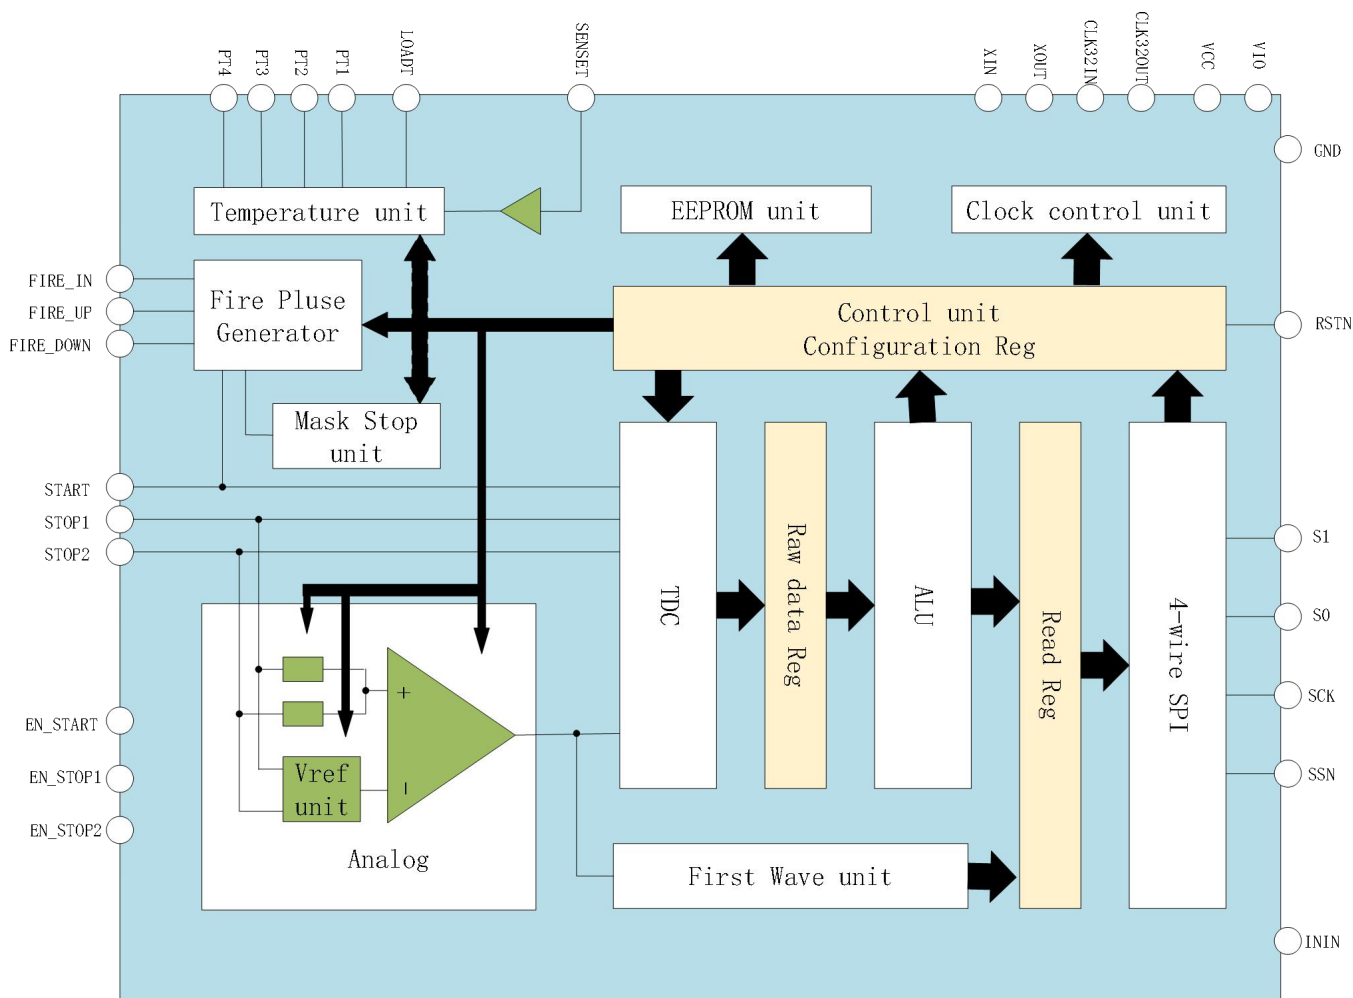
PT4
PT3
PT2
PT1
LOADT
SENSET
XIN
XOUT
CLK32IN
CLK32OUT
VCC
VIO
GND

Temperature unit
EEPROM unit
Clock control unit

FIRE_IN
FIRE_UP
FIRE_DOWN
Fire Pluse Generator

Control unit
Configuration Reg
RSTN

Mask Stop unit

START
STOP1
STOP2

TDC
Raw data Reg
ALU
Read Reg
4-wire SPI

S1
SO
SCK
SSN

EN_START
EN_STOP1
EN_STOP2

+
-
Vref unit
Analog

First Wave unit

INIT